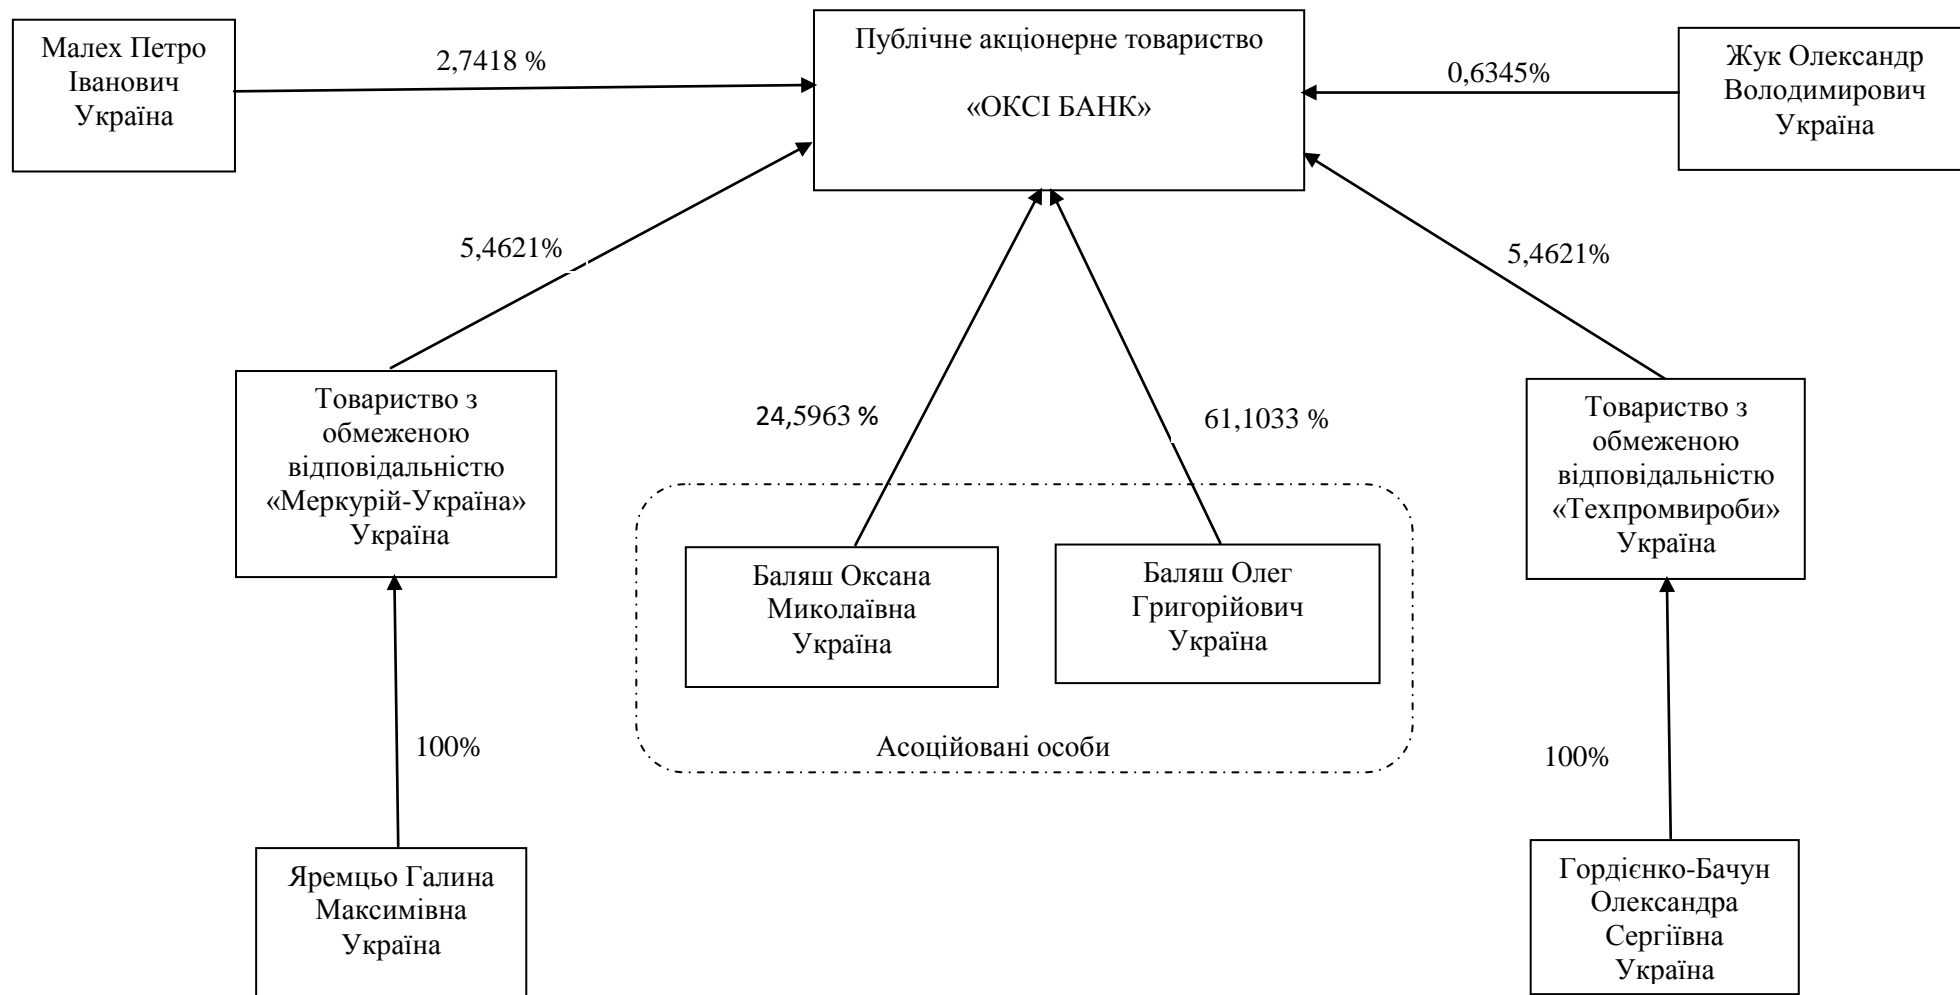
Малех Петро Іванович Україна

2,7418 %

Публічне акціонерне товариство

«ОКСІ БАНК»

0,6345%

Жук Олександр Володимирович Україна

5,4621%

5,4621%

Товариство з обмеженою відповідальністю «Меркурій-Україна» Україна

24,5963 %

61,1033 %

Товариство з обмеженою відповідальністю «Техпромвироби» Україна

Баляш Оксана Миколаївна Україна

Баляш Олег Григорійович Україна

Асоційовані особи

100%

100%

Яремцьо Галина Максимівна Україна

Гордієнко-Бачун Олександра Сергіївна Україна